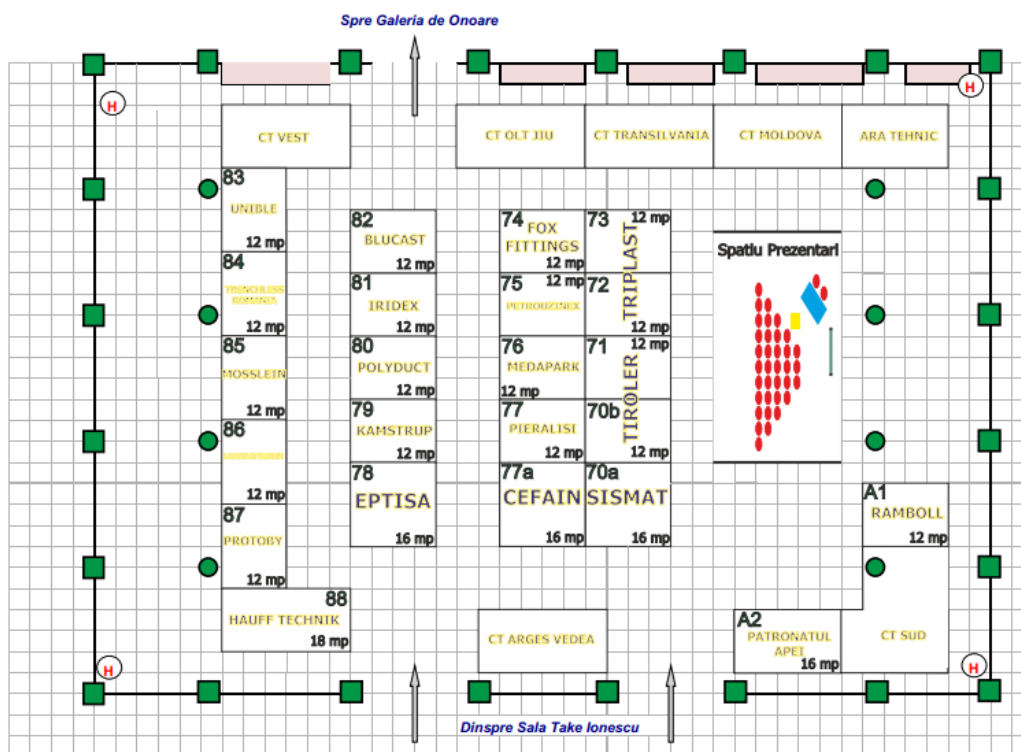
Spre Galeria de Onoare

H

H

CT VEST

CT OLT JIU

CT TRANSILVANIA

CT MOLDOVA

ARA TEHNIC

83
UNIBLE
12 mp

84
TRENCHLESS ROMANIA
12 mp

85
MOSSLEIN
12 mp

86
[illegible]
12 mp

87
PROTOBY
12 mp

88
HAUFF TECHNIK
18 mp

82
BLUCAST
12 mp

81
IRIDEX
12 mp

80
POLYDUCT
12 mp

79
KAMSTRUP
12 mp

78
EPTISA
16 mp

74
FOX FITTINGS
12 mp

75
PETROUZINEX
12 mp

76
MEDAPARK
12 mp

77
PIERALISI
12 mp

77a
CEFAIN
16 mp

73
12 mp
TRIPLAST

72
12 mp

71
12 mp
TIROLER

70b
12 mp

70a
SISMAT
16 mp

Spatiu Prezentari

A1
RAMBOLL
12 mp

A2
PATRONATUL APEI
16 mp

CT SUD

CT ARGES VEDEA

H

H

Dinspre Sala Take Ionescu